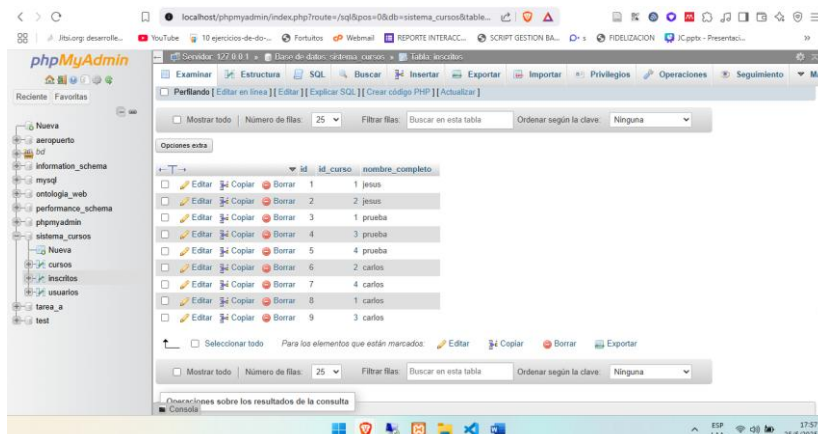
localhost/phpmyadmin/index.php?route=/sql&pos=0&db=sistema_cursos&table...

Jitsi.org: desarrolle... YouTube 10 ejercicios-de-do-... Fortuitos Webmail REPORTE INTERACC... SCRIPT GESTION BA... FIDELIZACION JC.pptx - Presentaci...

phpMyAdmin

Reciente Favoritos

Nueva
aeropuerto
bd
information_schema
mysql
ontologia_web
performance_schema
phpmyadmin
sistema_cursos
Nueva
cursos
inscritos
usuarios
tarea_a
test

Servidor: 127.0.0.1 » Base de datos: sistema_cursos » Tabla: inscritos

Examinar Estructura SQL Buscar Insertar Exportar Importar Privilegios Operaciones Seguimiento Más

Perfilando [ Editar en línea ] [ Editar ] [ Explicar SQL ] [ Crear código PHP ] [ Actualizar ]

Mostrar todo | Número de filas: 25 Filtrar filas: Buscar en esta tabla Ordenar según la clave: Ninguna

Opciones extra

| | | | | id | id_curso | nombre_completo |
|---|---|---|---|---|---|---|
| Editar | Copiar | Borrar | | 1 | 1 | jesus |
| Editar | Copiar | Borrar | | 2 | 2 | jesus |
| Editar | Copiar | Borrar | | 3 | 1 | prueba |
| Editar | Copiar | Borrar | | 4 | 3 | prueba |
| Editar | Copiar | Borrar | | 5 | 4 | prueba |
| Editar | Copiar | Borrar | | 6 | 2 | carlos |
| Editar | Copiar | Borrar | | 7 | 4 | carlos |
| Editar | Copiar | Borrar | | 8 | 1 | carlos |
| Editar | Copiar | Borrar | | 9 | 3 | carlos |

Seleccionar todo Para los elementos que están marcados: Editar Copiar Borrar Exportar

Mostrar todo | Número de filas: 25 Filtrar filas: Buscar en esta tabla Ordenar según la clave: Ninguna

Operaciones sobre los resultados de la consulta

Consola

ESP 17:57